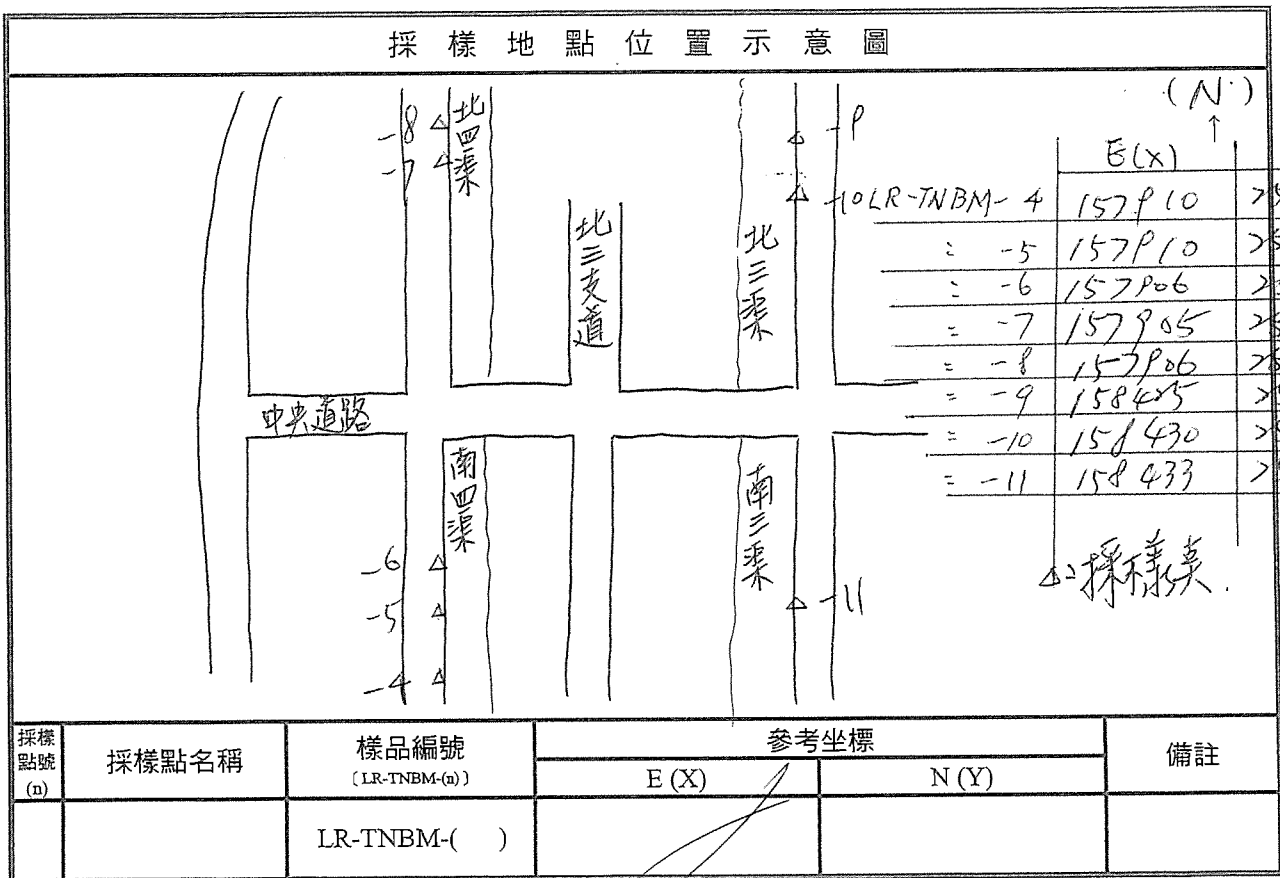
採 樣 地 點 位 置 示 意 圖

(N)
↑

-8 △ 北四渠
-7 △

北三支道

△ -9
△ -10 LR-TNBM- 4

北三渠

| | E(x) | |
|---|---|---|
| -10 LR-TNBM- 4 | 157810 | > |
| 〃 -5 | 157810 | > |
| 〃 -6 | 157806 | > |
| 〃 -7 | 157805 | > |
| 〃 -8 | 157806 | > |
| 〃 -9 | 158425 | > |
| 〃 -10 | 158430 | > |
| 〃 -11 | 158433 | > |

中央道路

南四渠

-6 △
-5 △
-4 △

南三渠

△ -11

△:採樣点.

| 採樣點號 (n) | 採樣點名稱 | 樣品編號 〔LR-TNBM-(n)〕 | 參考坐標 E (X) | 參考坐標 N (Y) | 備註 |
|---|---|---|---|---|---|
| | | LR-TNBM-( ) | | | |